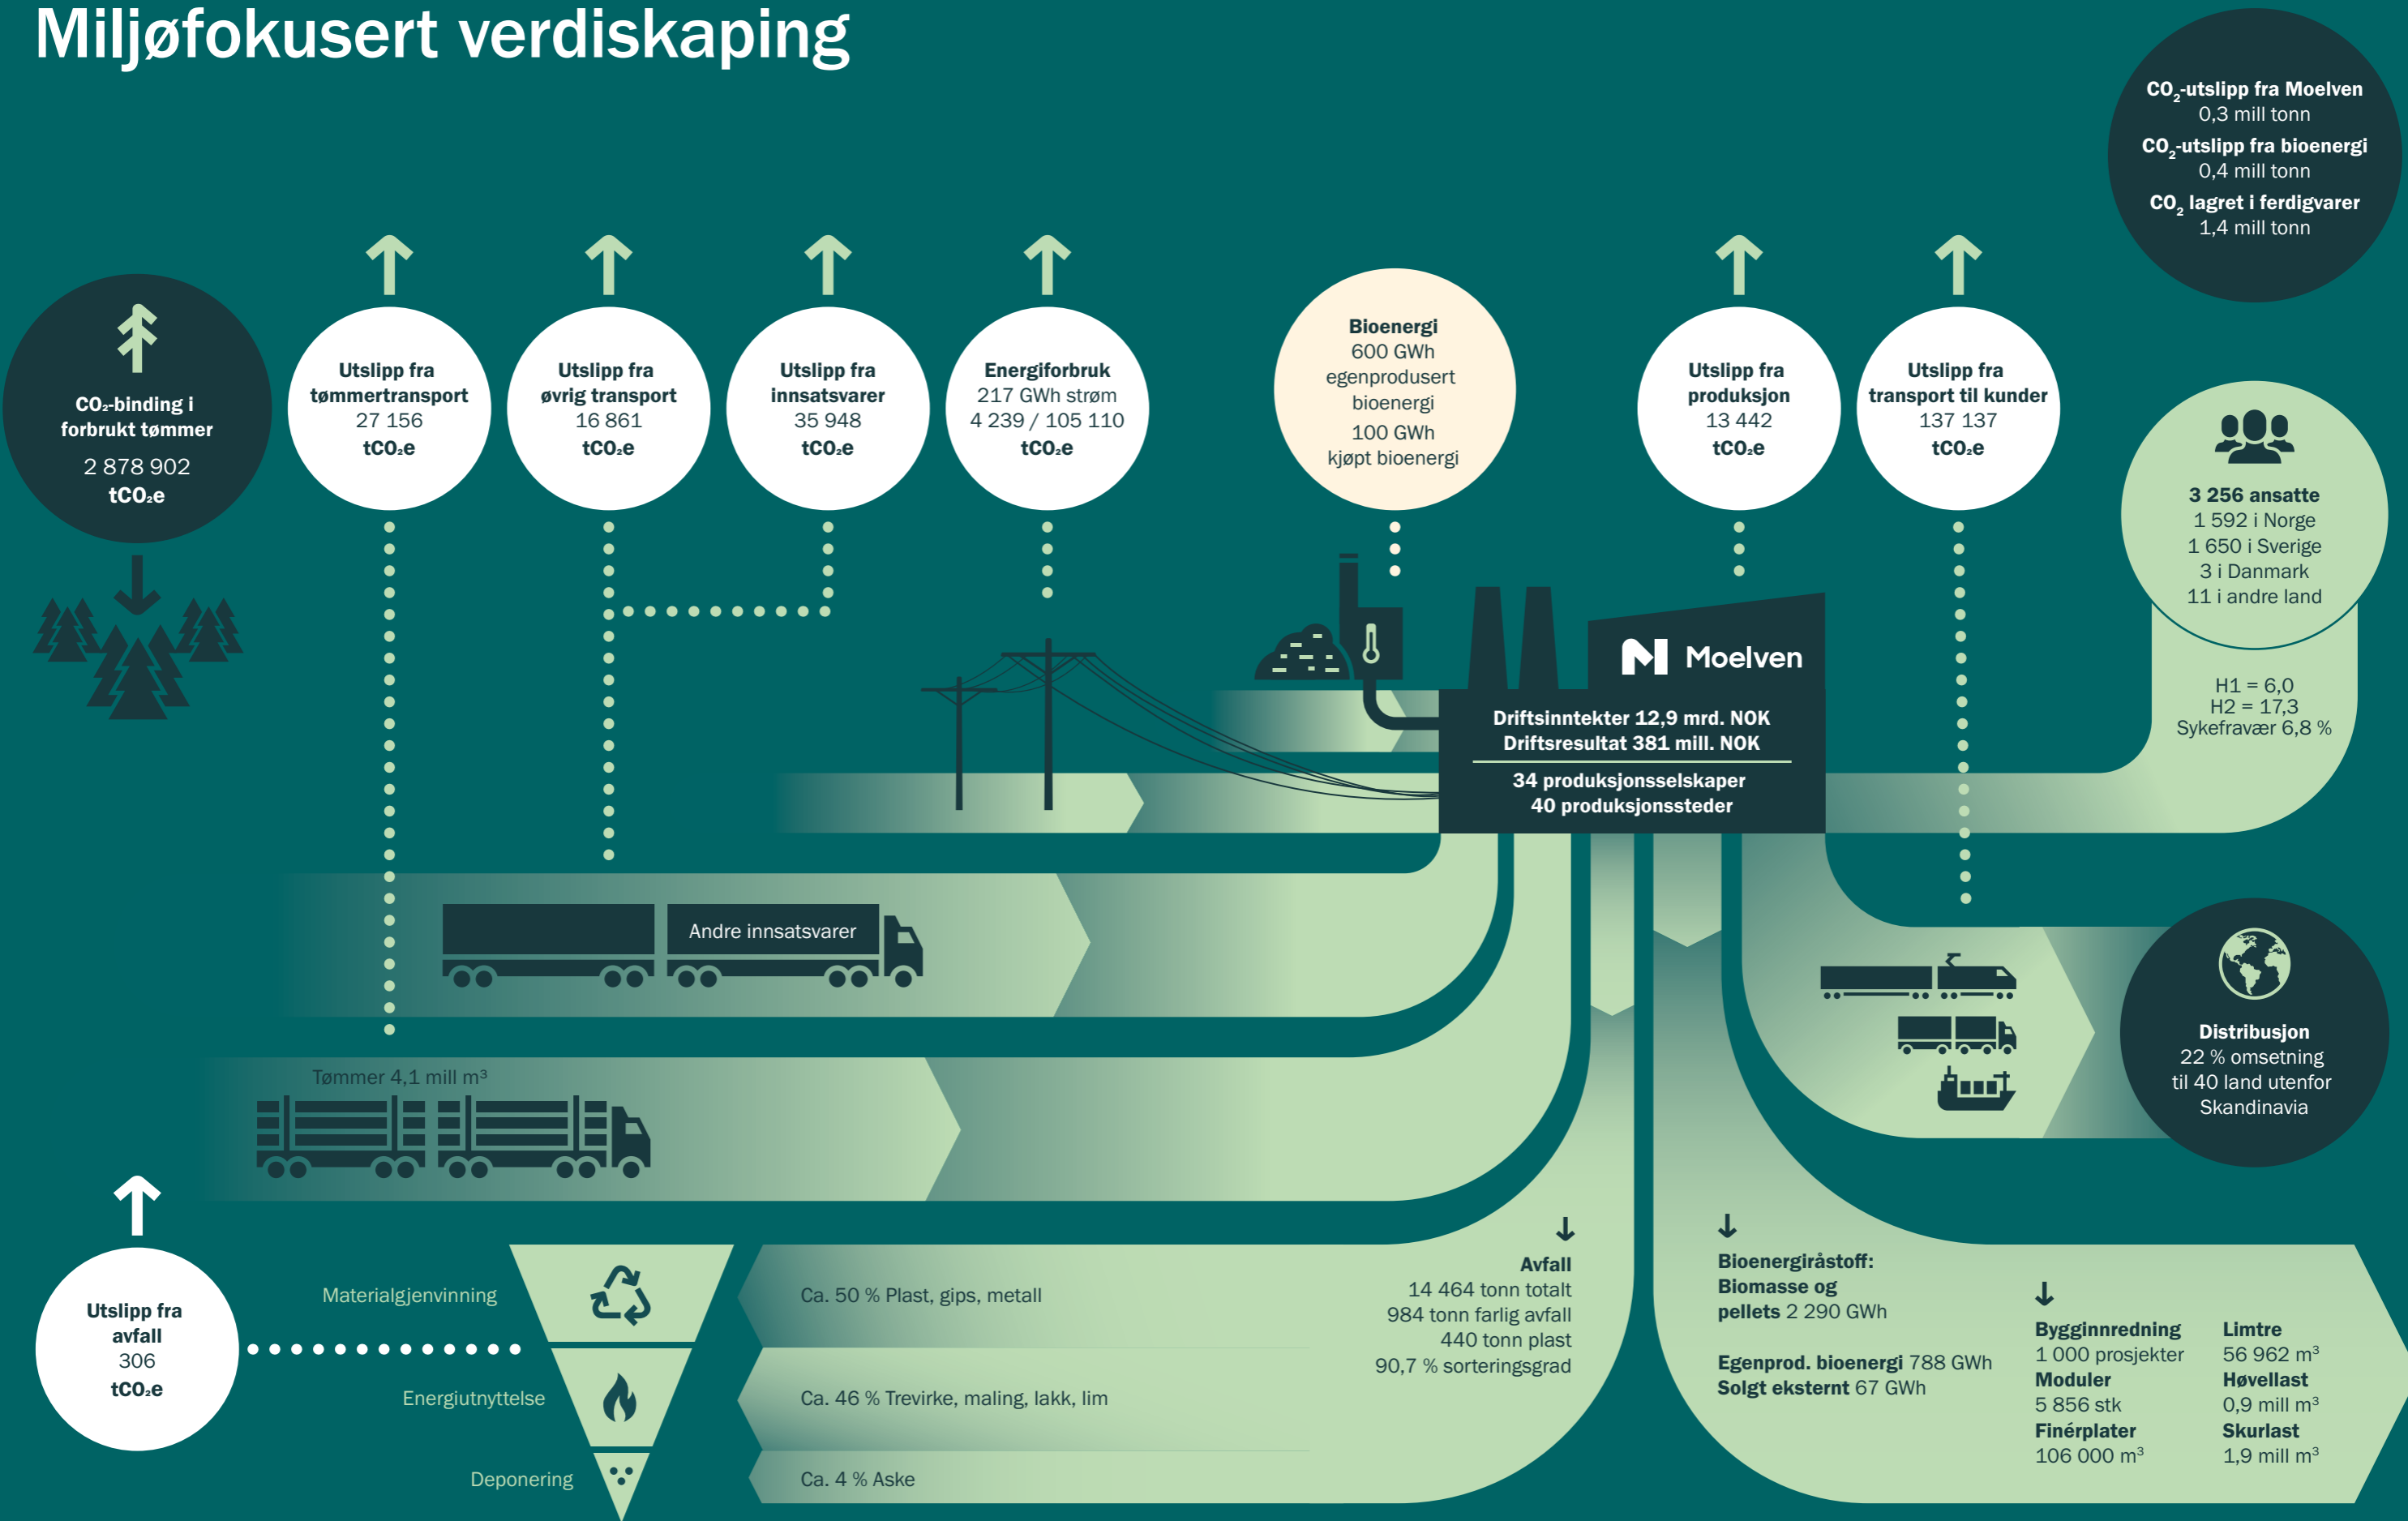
Miljøfokusert verdiskaping

$CO_2$-utslipp fra Moelven
0,3 mill tonn
$CO_2$-utslipp fra bioenergi
0,4 mill tonn
$CO_2$ lagret i ferdigvarer
1,4 mill tonn

$CO_2$-binding i forbrukt tømmer
2 878 902
$tCO_2e$

Utslipp fra tømmertransport
27 156
$tCO_2e$

Utslipp fra øvrig transport
16 861
$tCO_2e$

Utslipp fra innsatsvarer
35 948
$tCO_2e$

Energiforbruk
217 GWh strøm
4 239 / 105 110
$tCO_2e$

Bioenergi
600 GWh
egenprodusert
bioenergi
100 GWh
kjøpt bioenergi

Utslipp fra produksjon
13 442
$tCO_2e$

Utslipp fra transport til kunder
137 137
$tCO_2e$

3 256 ansatte
1 592 i Norge
1 650 i Sverige
3 i Danmark
11 i andre land

H1 = 6,0
H2 = 17,3
Sykefravær 6,8 %

Moelven

Driftsinntekter 12,9 mrd. NOK
Driftsresultat 381 mill. NOK
34 produksjonsselskaper
40 produksjonssteder

Andre innsatsvarer

Tømmer 4,1 mill m³

Distribusjon
22 % omsetning
til 40 land utenfor
Skandinavia

Utslipp fra avfall
306
$tCO_2e$

Materialgjenvinning
Energiutnyttelse
Deponering

Ca. 50 % Plast, gips, metall
Ca. 46 % Trevirke, maling, lakk, lim
Ca. 4 % Aske

Avfall
14 464 tonn totalt
984 tonn farlig avfall
440 tonn plast
90,7 % sorteringsgrad

Bioenergiråstoff:
Biomasse og
pellets 2 290 GWh

Egenprod. bioenergi 788 GWh
Solgt eksternt 67 GWh

Bygginnredning
1 000 prosjekter
Moduler
5 856 stk
Finérplater
106 000 m³

Limtre
56 962 m³
Høvellast
0,9 mill m³
Skurlast
1,9 mill m³